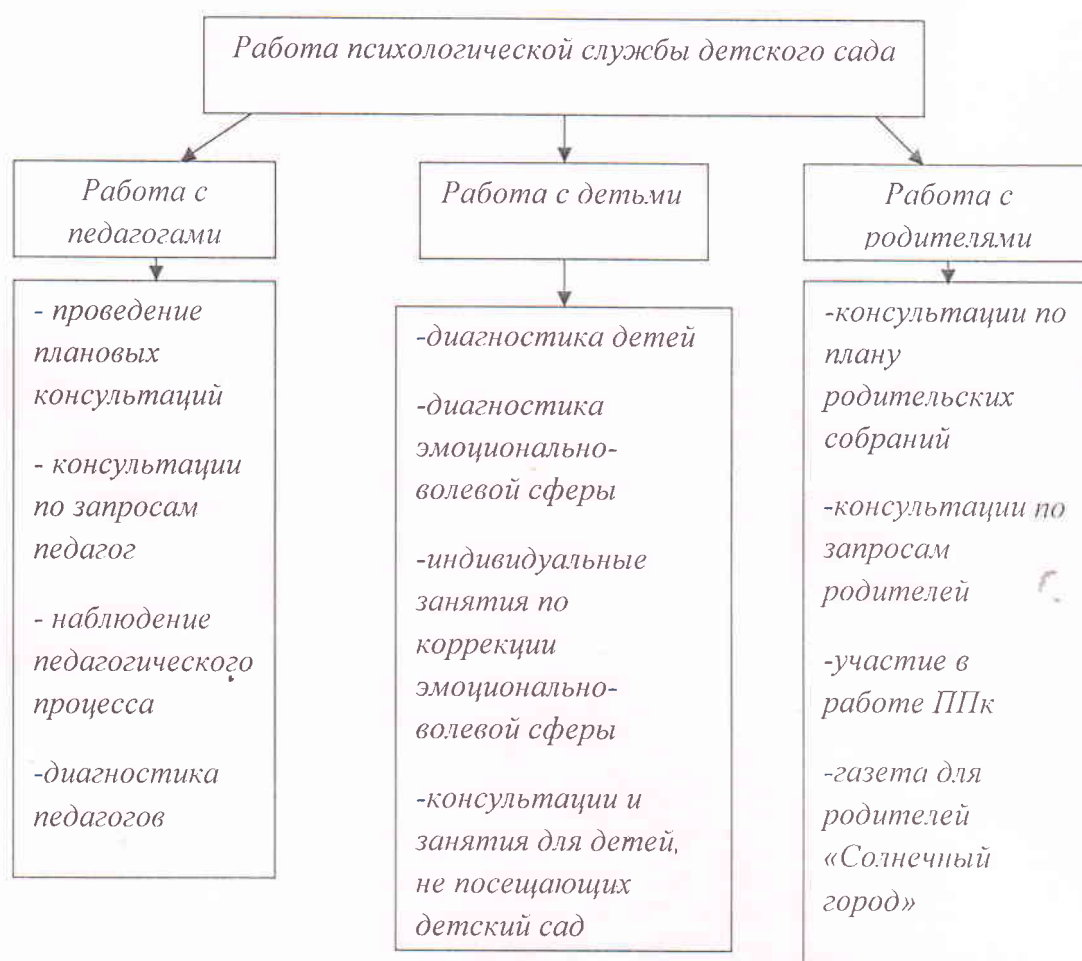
Работа психологической службы детского сада

Работа с педагогами

- проведение плановых консультаций

- консультации по запросам педагог

- наблюдение педагогического процесса

-диагностика педагогов

Работа с детьми

-диагностика детей

-диагностика эмоционально-волевой сферы

-индивидуальные занятия по коррекции эмоционально-волевой сферы

-консультации и занятия для детей, не посещающих детский сад

Работа с родителями

-консультации по плану родительских собраний

-консультации по запросам родителей

-участие в работе ППк

-газета для родителей «Солнечный город»